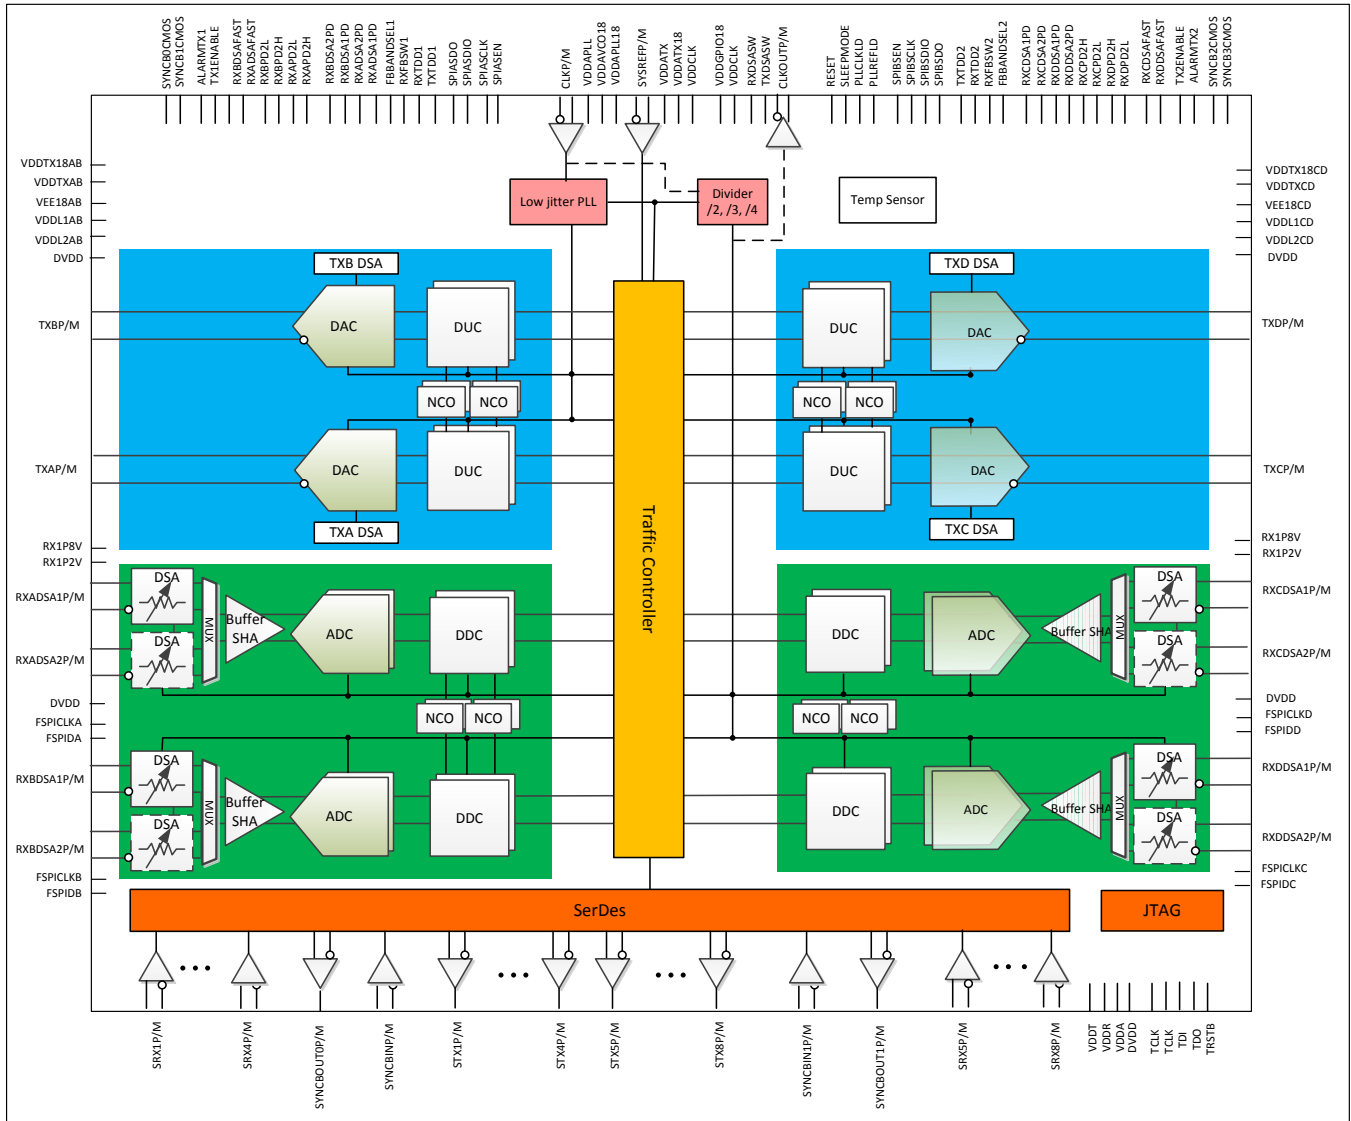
SYNCB0CMOS
SYNCB1CMOS
ALARMTX1
TX1ENABLE
RXBDSAFAST
RXADSAFAST
RXBPD2L
RXBPD2H
RXAPD2L
RXAPD2H
RXBDSA2PD
RXBDSA1PD
RXADSA2PD
RXADSA1PD
FBBANDSEL1
RXFBSW1
TXTDD1
TXTDD1
SPIASDO
SPIASDIO
SPIASCLK
SPIASEN
CLKP/M
VDDAPLL
VDDAVCO18
VDDAPLL18
SYSREFP/M
VDDATX
VDDATX18
VDDCLK
VDDGPIO18
VDDCLK
RXDSASW
TXDSASW
CLKOUTP/M
RESET
SLEEPMODE
PLLLCKLD
PLLREFLD
SPIBSEN
SPIBSCLK
SPIBSDIO
SPIBSDO
TXTDD2
RXTDD2
RXFBSW2
FBBANDSEL2
RXCDSA1PD
RXCDSA2PD
RXDDSA1PD
RXDDSA2PD
RXCPD2H
RXCPD2L
RXDPD2H
RXDPD2L
RXCDSAFAST
RXDDSAFAST
TX2ENABLE
ALARMTX2
SYNCB2CMOS
SYNCB3CMOS

VDDTX18AB
VDDTXAB
VEE18AB
VDDL1AB
VDDL2AB
DVDD

Low jitter PLL
Divider /2, /3, /4
Temp Sensor

VDDTX18CD
VDDTXCD
VEE18CD
VDDL1CD
VDDL2CD
DVDD

TXB DSA
DAC
DUC
TXBP/M
NCO
NCO
DAC
DUC
TXAP/M
TXA DSA

Traffic Controller

TXD DSA
DUC
DAC
TXDP/M
NCO
NCO
DUC
DAC
TXCP/M
TXC DSA

RX1P8V
RX1P2V
RXADSA1P/M
DSA
DSA
MUX
Buffer SHA
ADC
DDC
RXADSA2P/M
DVDD
FSPICLKA
FSPIDA
NCO
NCO
RXBDSA1P/M
DSA
DSA
MUX
Buffer SHA
ADC
DDC
RXBDSA2P/M
FSPICLKB
FSPIDB

RX1P8V
RX1P2V
RXCDSA1P/M
DSA
DSA
MUX
Buffer SHA
ADC
DDC
RXCDSA2P/M
DVDD
FSPICLKD
FSPIDD
NCO
NCO
RXDDSA1P/M
DSA
DSA
MUX
Buffer SHA
ADC
DDC
RXDDSA2P/M
FSPICLKC
FSPIDC

SerDes
JTAG

• • •
• • •
• • •
• • •

SRX1P/M
SRX4P/M
SYNCBOUT0P/M
SYNCBINP/M
STX1P/M
STX4P/M
STX5P/M
STX8P/M
SYNCBIN1P/M
SYNCBOUT1P/M
SRX5P/M
SRX8P/M
VDDT
VDDR
VDDA
DVDD
TCLK
TCLK
TDI
TDO
TRSTB